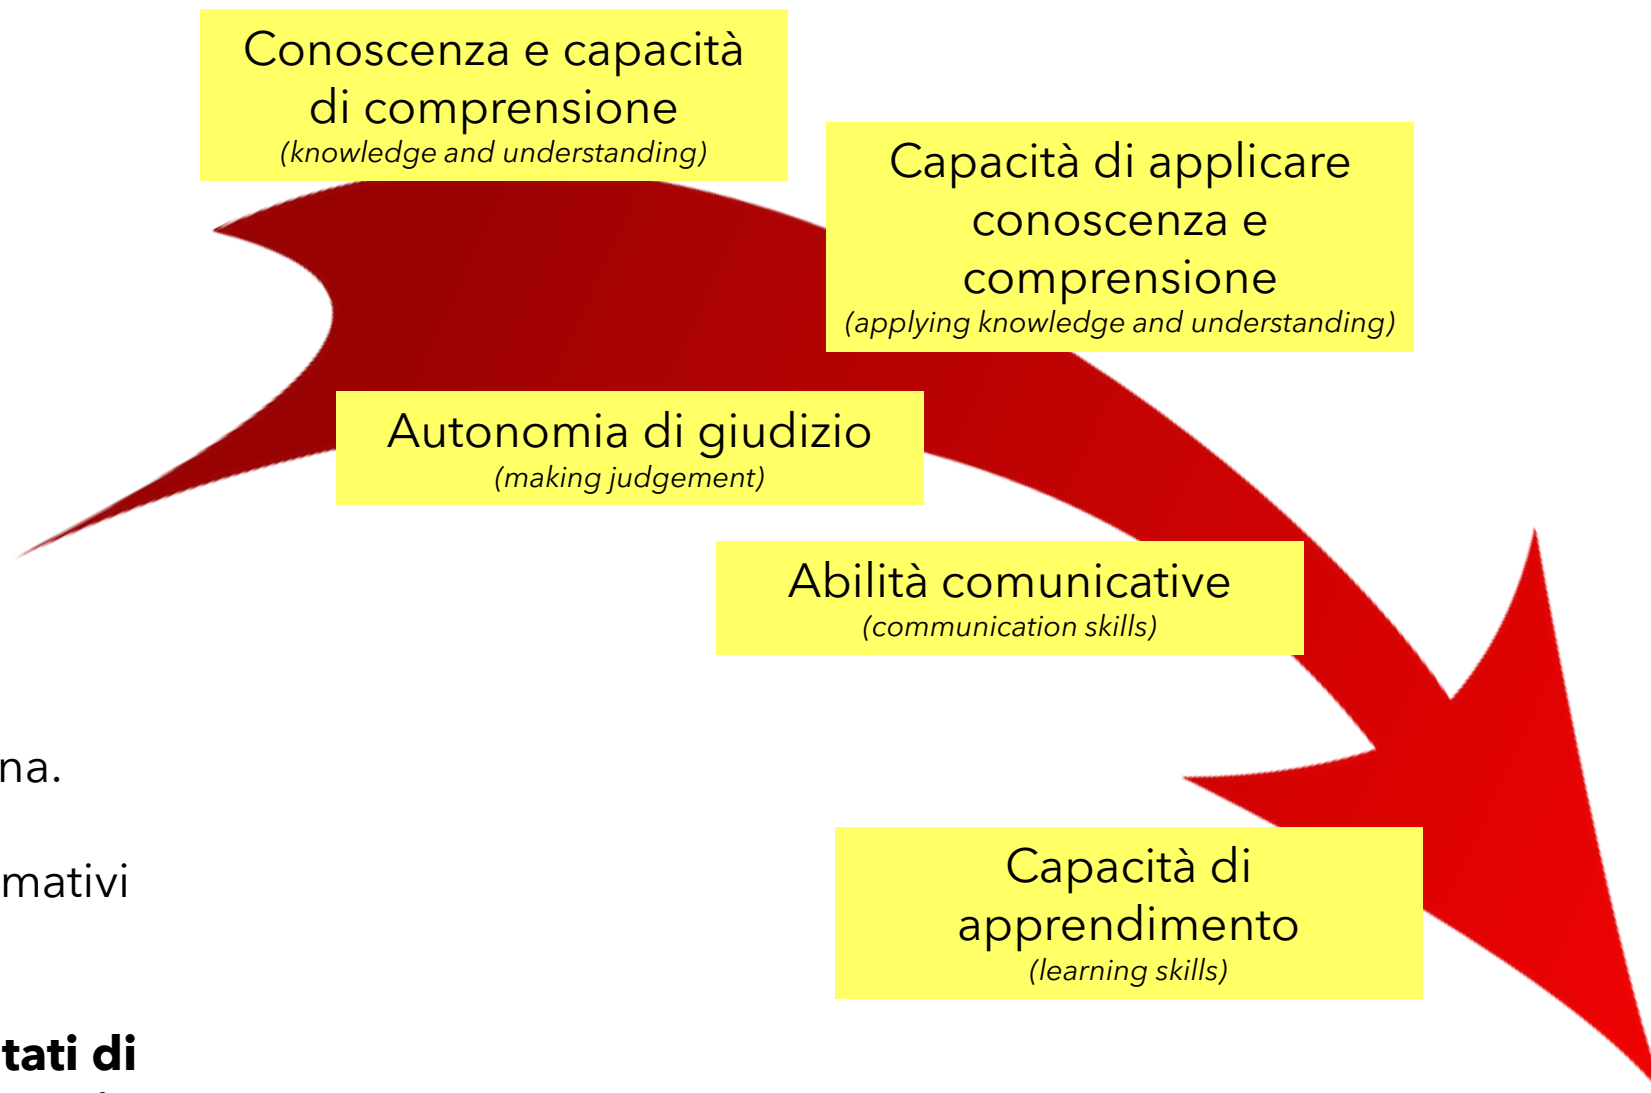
Conoscenza e capacità di comprensione
(knowledge and understanding)

Capacità di applicare conoscenza e comprensione
(applying knowledge and understanding)

Autonomia di giudizio
(making judgement)

Abilità comunicative
(communication skills)

na.

mativi

Capacità di apprendimento
(learning skills)

tati di